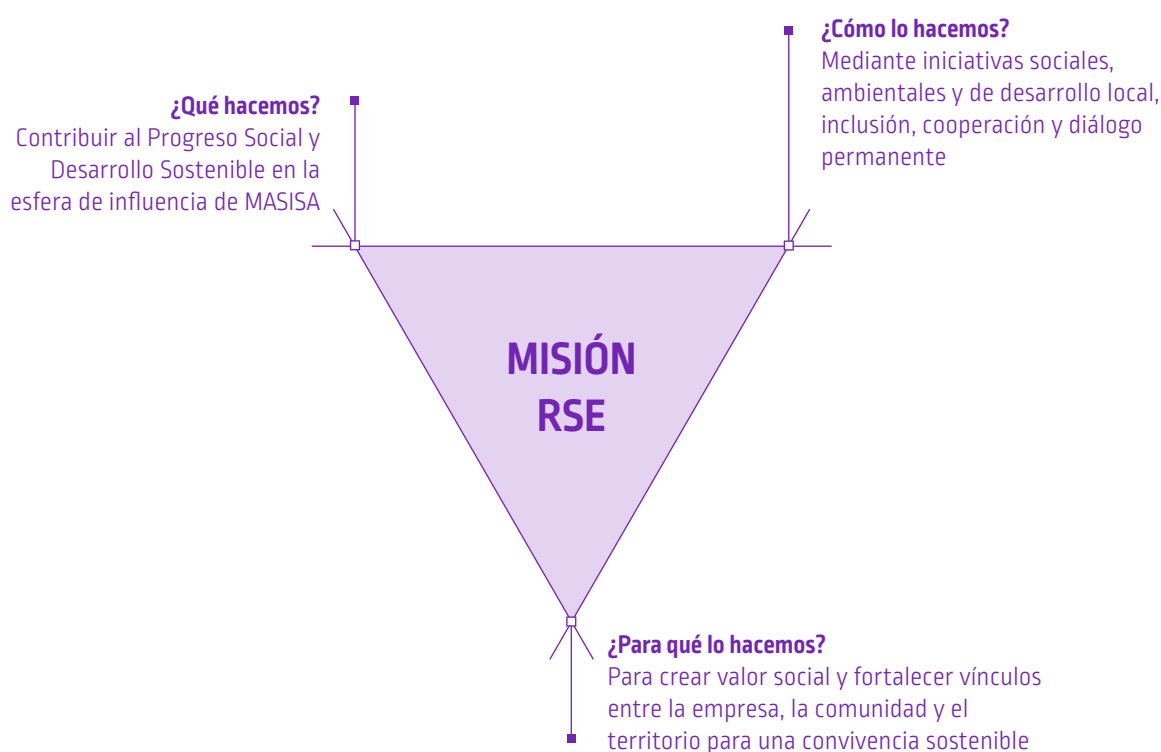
¿Qué hacemos?
Contribuir al Progreso Social y Desarrollo Sostenible en la esfera de influencia de MASISA

¿Cómo lo hacemos?
Mediante iniciativas sociales, ambientales y de desarrollo local, inclusión, cooperación y diálogo permanente

MISIÓN RSE

¿Para qué lo hacemos?
Para crear valor social y fortalecer vínculos entre la empresa, la comunidad y el territorio para una convivencia sostenible